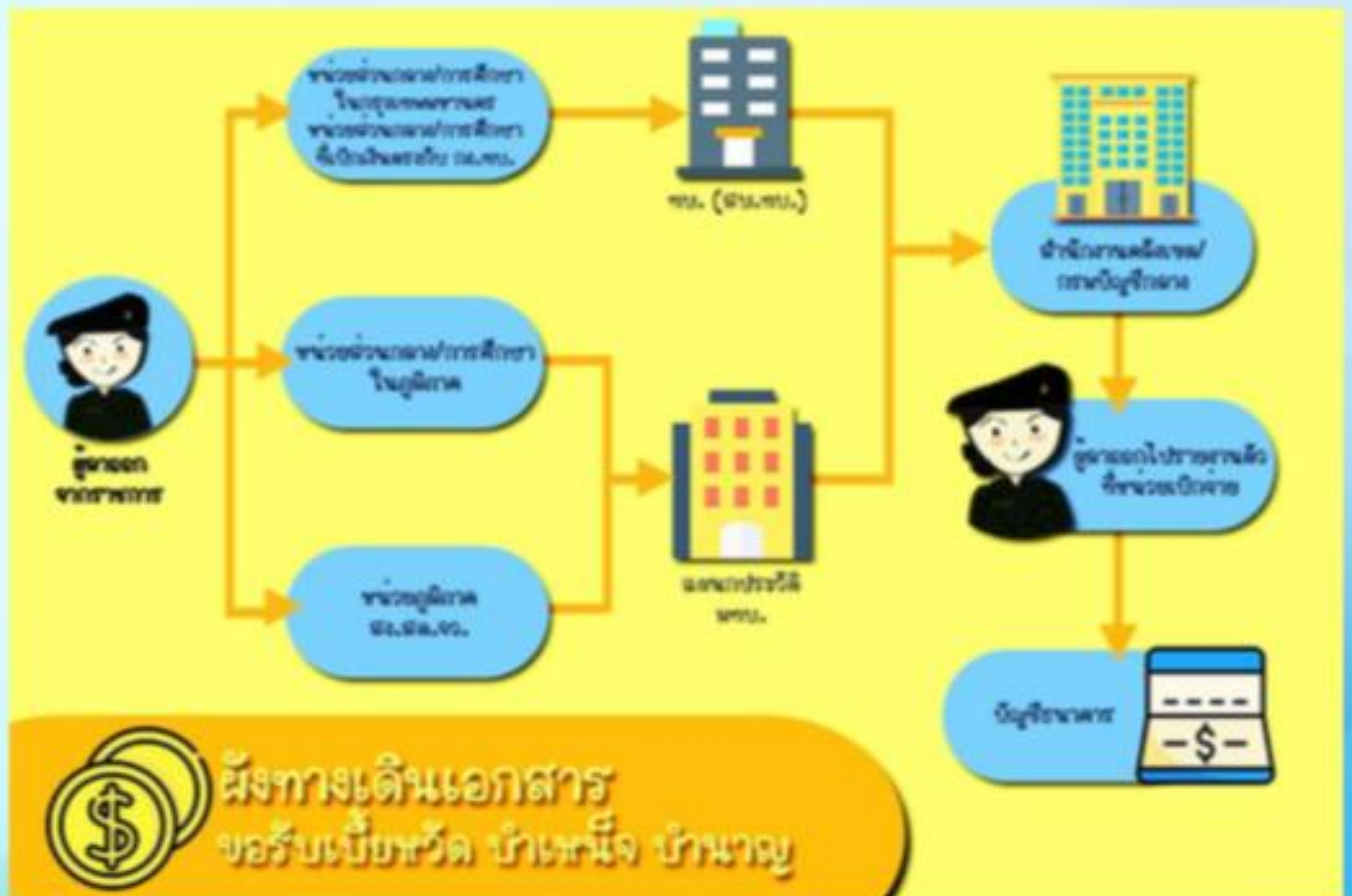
หน่วยส่วนกลาง/การศึกษา ในกรุงเทพมหานคร หน่วยส่วนกลาง/การศึกษา ที่เบิกเงินตรงกับ กง.ตร.

ทภ. (ฝ่าย.ทภ.)

สำนักงานคลังเขต/ กรมบัญชีกลาง

ผู้ออก จากราชการ

หน่วยส่วนกลาง/การศึกษา ในภูมิภาค

หน่วยภูมิภาค สภ.ภ.จว.

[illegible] ตร.

ผู้ออกไปรายงานตัว ที่หน่วยเบิกจ่าย

บัญชีธนาคาร

$

-$-

ผังการเดินเอกสาร ขอรับเบี้ยหวัด บำเหน็จ บำนาญ